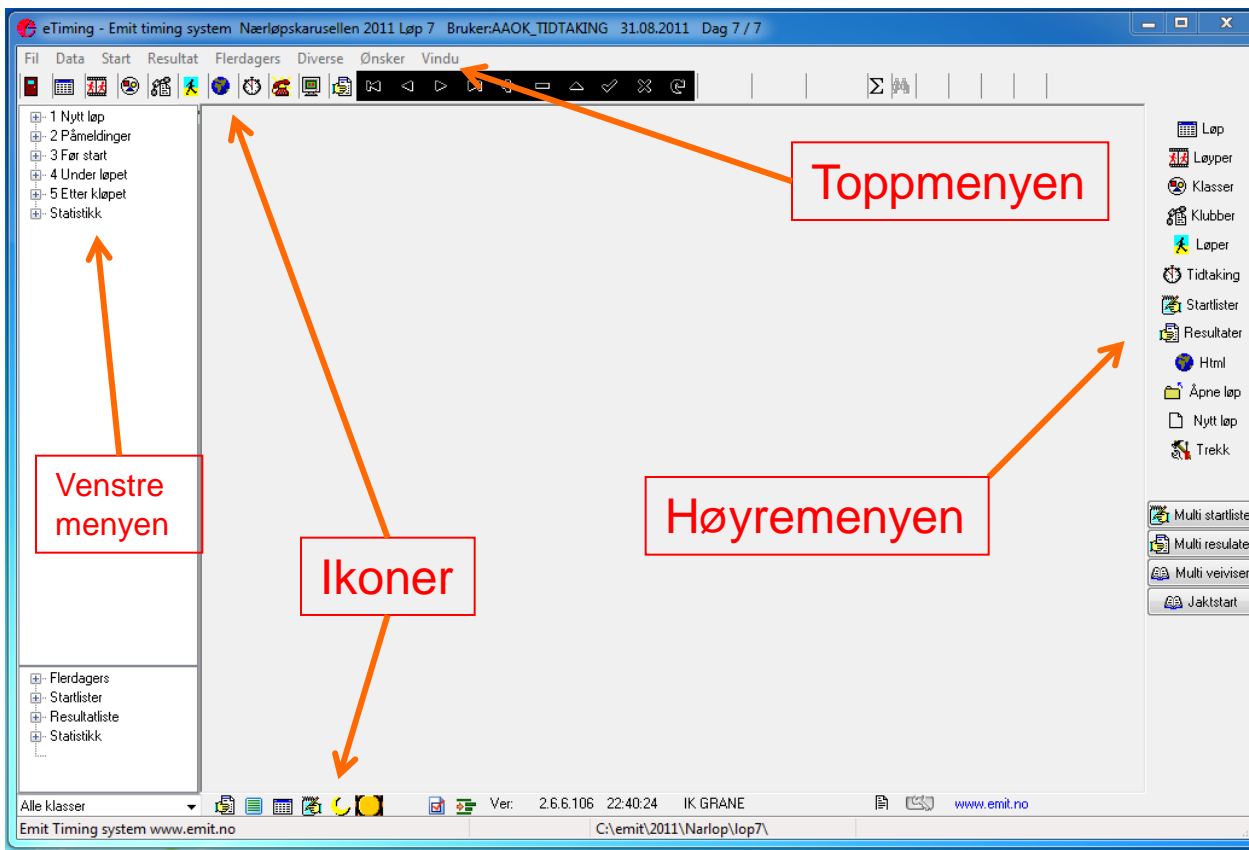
eTiming - Emit timing system Nærløpskarusellen 2011 Løp 7 Bruker:AAOK_TIDTAKING 31.08.2011 Dag 7 / 7

Fil Data Start Resultat Flerdagers Diverse Ønsker Vindu

1 Nytt løp
2 Påmeldinger
3 Før start
4 Under løpet
5 Etter kløpet
Statistikk

Toppmenyen

Løp
Løyper
Klasser
Klubber
Løper
Tidtaking
Startlister
Resultater
Html
Åpne løp
Nytt løp
Trekk

Venstre menyen

Høyremenyen

Ikoner

Multi startliste
Multi resulate
Multi veiviser
Jaktstart

Flerdagers
Startlister
Resultatliste
Statistikk

Alle klasser

Ver: 2.6.6.106 22:40:24 IK GRANE

www.emit.no

Emit Timing system www.emit.no

C:\emit\2011\Narlop\lop7\